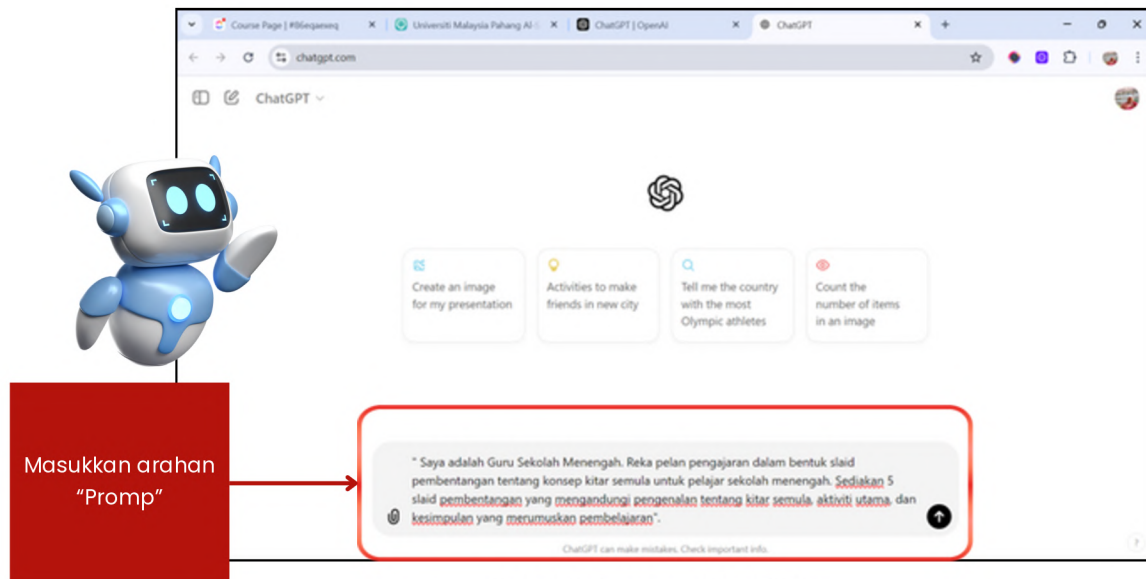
Course Page | #86eqaeweq
Universiti Malaysia Pahang Al-S
ChatGPT | OpenAI
ChatGPT
+

chatgpt.com

ChatGPT

Create an image for my presentation

Activities to make friends in new city

Tell me the country with the most Olympic athletes

Count the number of items in an image

Masukkan arahan "Promp"

" Saya adalah Guru Sekolah Menengah. Reka pelan pengajaran dalam bentuk slaid pembentangan tentang konsep kitar semula untuk pelajar sekolah menengah. Sediakan 5 slaid pembentangan yang mengandungi pengenalan tentang kitar semula, aktiviti utama, dan kesimpulan yang merumuskan pembelajaran".

ChatGPT can make mistakes. Check important info.

?